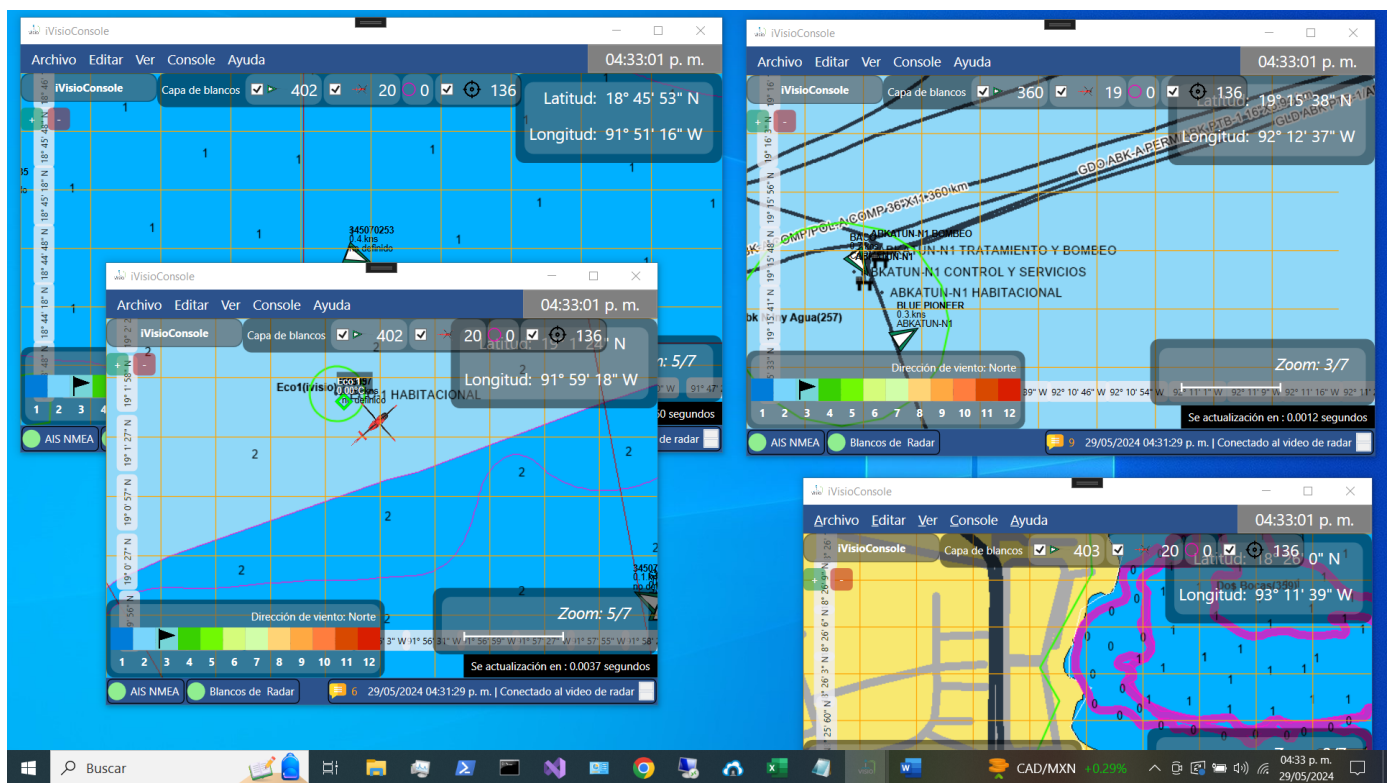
iVisioConsole

Archivo Editar Ver Console Ayuda

04:33:01 p. m.

iVisioConsole

Capa de blancos 402 20 0 136

Latitud: 18° 45' 53" N

Longitud: 91° 51' 16" W

345070253
0.4 kns

AIS NMEA

iVisioConsole

Archivo Editar Ver Console Ayuda

04:33:01 p. m.

iVisioConsole

Capa de blancos 402 20 0 136

Latitud: 19° 1' 24" N

Longitud: 91° 59' 18" W

Eco1(ivisio)

HABITACIONAL

Zoom: 5/7

Dirección de viento: Norte

1 2 3 4 5 6 7 8 9 10 11 12

Zoom: 5/7

Se actualización en : 0.0037 segundos

AIS NMEA Blancos de Radar

6 29/05/2024 04:31:29 p. m. | Conectado al video de radar

iVisioConsole

Archivo Editar Ver Console Ayuda

04:33:01 p. m.

iVisioConsole

Capa de blancos 360 19 0 136

Latitud: 19° 15' 38" N

Longitud: 92° 12' 37" W

GDO ABK-A-PERM

COMP-POL-A-COMP-36"X11+360 km

ABKATUN-N1 BOMBEO

ABKATUN-N1 TRATAMIENTO Y BOMBEO

ABKATUN-N1 CONTROL Y SERVICIOS

ABKATUN-N1 HABITACIONAL

BLUE PIONEER
0.3 kns
ABKATUN-N1

bk y Agua(257)

Dirección de viento: Norte

Zoom: 3/7

1 2 3 4 5 6 7 8 9 10 11 12

Se actualización en : 0.0012 segundos

AIS NMEA Blancos de Radar

9 29/05/2024 04:31:29 p. m. | Conectado al video de radar

iVisioConsole

Archivo Editar Ver Console Ayuda

04:33:01 p. m.

iVisioConsole

Capa de blancos 403 20 0 136

Latitud: 18° 26' 0" N

Dos Bocas(399)

Longitud: 93° 11' 39" W

Buscar

CAD/MXN +0.29%

04:33 p. m.
29/05/2024